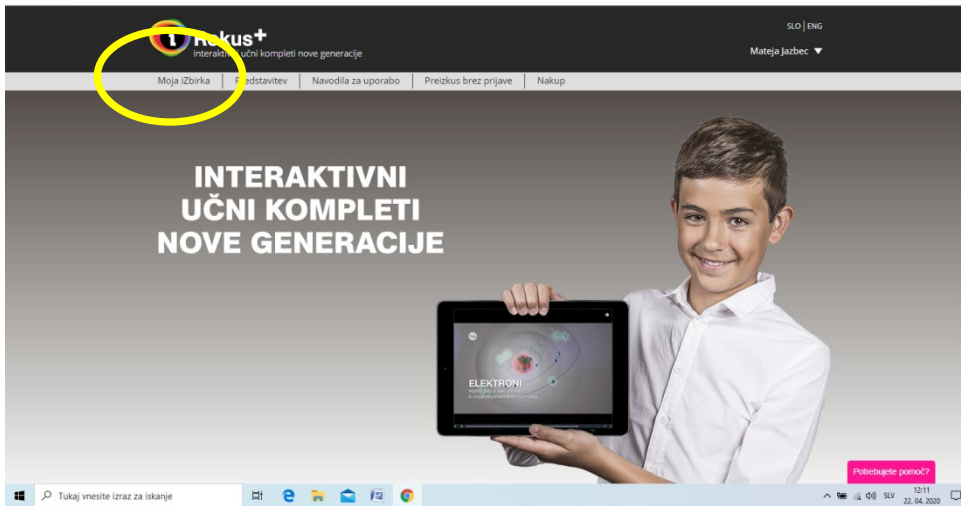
i Rokus+
interaktivni učni kompleti nove generacije

SLO | ENG

Mateja Jazbec ▼

Moja iZbirka | Predstavitev | Navodila za uporabo | Preizkus brez prijave | Nakup

INTERAKTIVNI UČNI KOMPLETI NOVE GENERACIJE

ELEKTRONI

Potrebujete pomoč?

Tukaj vnesite izraz za iskanje

SLV 12:11 22. 04. 2020